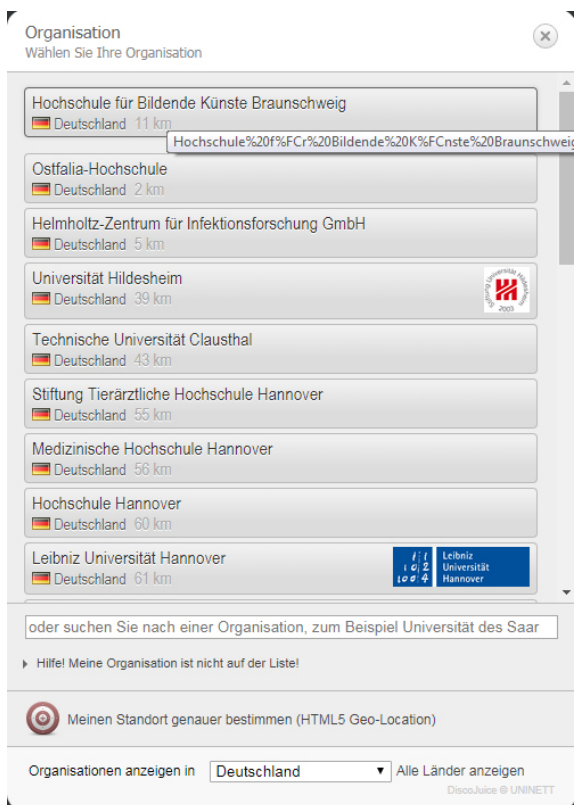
Organisation
Wählen Sie Ihre Organisation

Hochschule für Bildende Künste Braunschweig
Deutschland 11 km
Hochschule%20f%FCr%20Bildende%20K%FCnste%20Braunschweig

Ostfalia-Hochschule
Deutschland 2 km

Helmholtz-Zentrum für Infektionsforschung GmbH
Deutschland 5 km

Universität Hildesheim
Deutschland 39 km
Stiftung Universität Hildesheim 2003

Technische Universität Clausthal
Deutschland 43 km

Stiftung Tierärztliche Hochschule Hannover
Deutschland 55 km

Medizinische Hochschule Hannover
Deutschland 56 km

Hochschule Hannover
Deutschland 60 km

Leibniz Universität Hannover
Deutschland 61 km
Leibniz Universität Hannover

oder suchen Sie nach einer Organisation, zum Beispiel Universität des Saar

Hilfe! Meine Organisation ist nicht auf der Liste!

Meinen Standort genauer bestimmen (HTML5 Geo-Location)

Organisationen anzeigen in Deutschland Alle Länder anzeigen
DiscoJuice © UNINETT